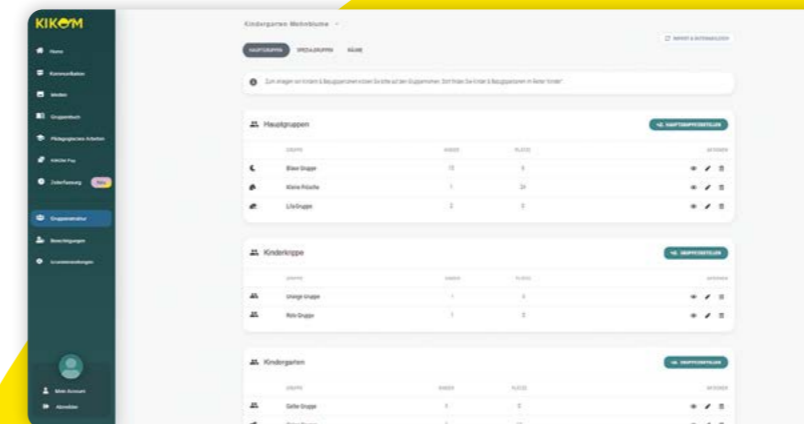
KIKOM

Home
Kommunikation
Medien
Gruppenbuch
Pädagogisches Arbeiten
KIKOM Pay
Zeiterfassung Neu
Gruppenstruktur
Berechtigungen
Einstellungen

Mein Account
Abmelden

Kindergarten Wehnblume

HAUPTGRUPPEN SPEZIALGRUPPEN RÄUME

IMPORT & DATENABGLEICH

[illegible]

Hauptgruppen
+ HAUPTGRUPPE ERSTELLEN

| GRUPPE | KINDER | PLÄTZE | AKTIONEN |
|---|---|---|---|
| Blaue Gruppe | 13 | 0 | |
| Kleine Frösche | 1 | 24 | |
| Lila Gruppe | 2 | 0 | |

Kinderkrippe
+ GRUPPE ERSTELLEN

| GRUPPE | KINDER | PLÄTZE | AKTIONEN |
|---|---|---|---|
| Orange Gruppe | 1 | 0 | |
| Rote Gruppe | 1 | 0 | |

Kindergarten
+ GRUPPE ERSTELLEN

| GRUPPE | KINDER | PLÄTZE | AKTIONEN |
|---|---|---|---|
| Gelbe Gruppe | 0 | 0 | |